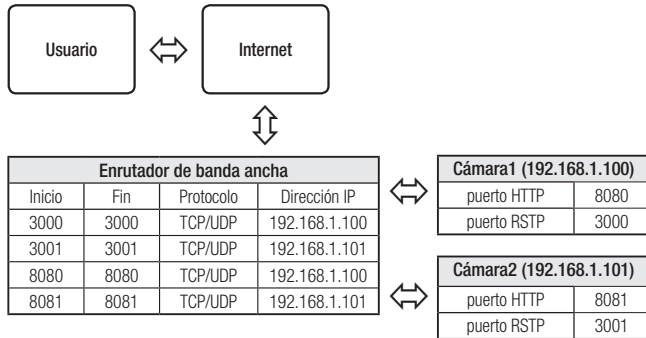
Usuario

Internet

| Enrutador de banda ancha | | | |
|---|---|---|---|
| Inicio | Fin | Protocolo | Dirección IP |
| 3000 | 3000 | TCP/UDP | 192.168.1.100 |
| 3001 | 3001 | TCP/UDP | 192.168.1.101 |
| 8080 | 8080 | TCP/UDP | 192.168.1.100 |
| 8081 | 8081 | TCP/UDP | 192.168.1.101 |

| Cámara1 (192.168.1.100) | |
|---|---|
| puerto HTTP | 8080 |
| puerto RSTP | 3000 |

| Cámara2 (192.168.1.101) | |
|---|---|
| puerto HTTP | 8081 |
| puerto RSTP | 3001 |